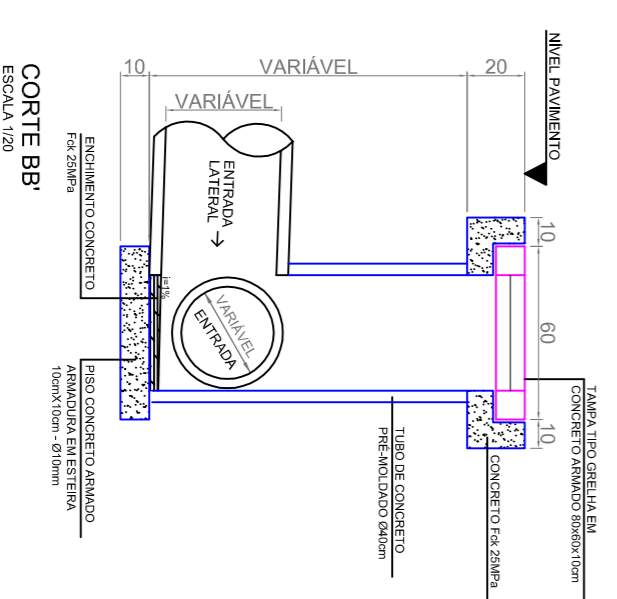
CORTE BB'
ESCALA 1/20

10
VARIÁVEL
20
VARIÁVEL

NÍVEL PAVIMENTO

ENCHIMENTO CONCRETO
Fck 25MPa

ENTRADA
LATERAL

i=1%

VARIÁVEL
ENTRADA

10
60
10

PISO CONCRETO ARMADO
ARMADURA EM ESTEIRA
10cmX10cm - Ø10mm

TUBO DE CONCRETO
PRÉ-MOLDADO Ø40cm

CONCRETO Fck 25MPa

TAMPA TIPO GRELHA EM
CONCRETO ARMADO 80x60x10cm